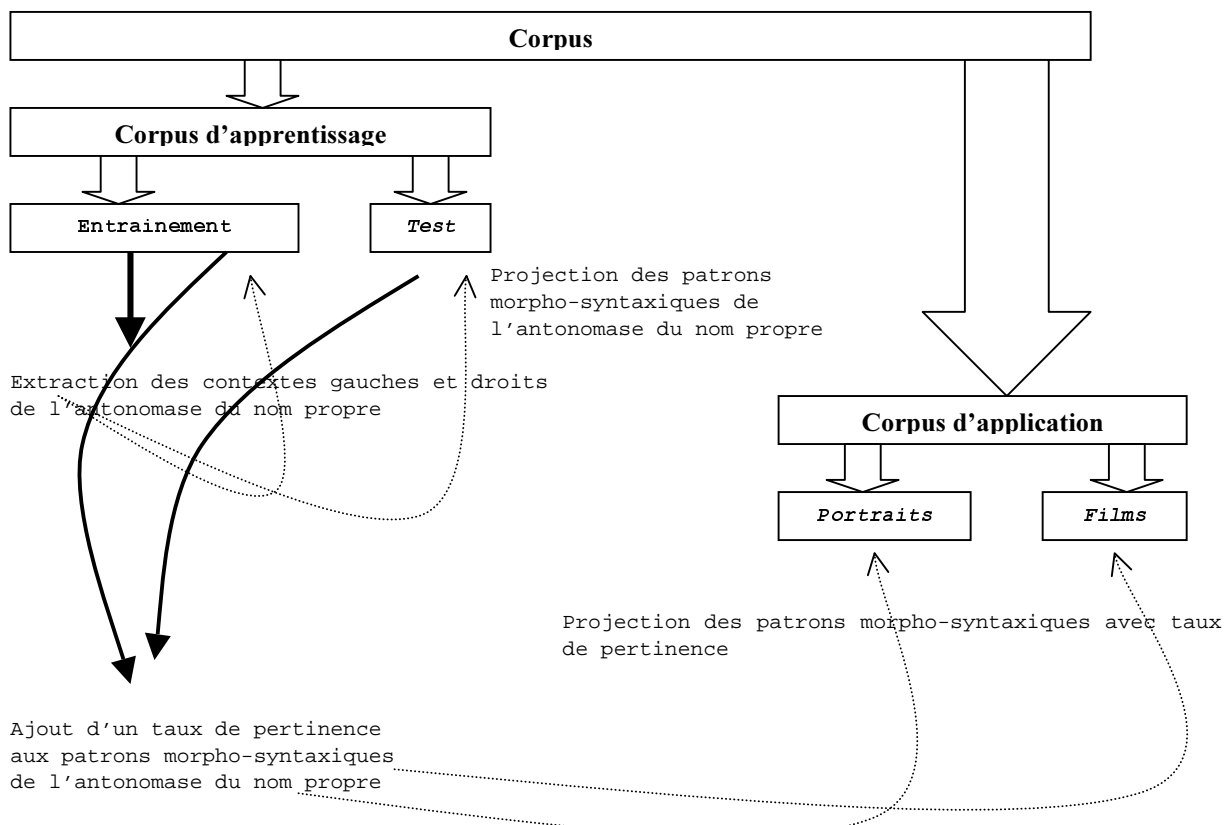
Corpus

Corpus d'apprentissage

Entrainement

Test

Projection des patrons morpho-syntaxiques de l'antonomase du nom propre

Extraction des contextes gauches et droits de l'antonomase du nom propre

Corpus d'application

Portraits

Films

Projection des patrons morpho-syntaxiques avec taux de pertinence

Ajout d'un taux de pertinence aux patrons morpho-syntaxiques de l'antonomase du nom propre